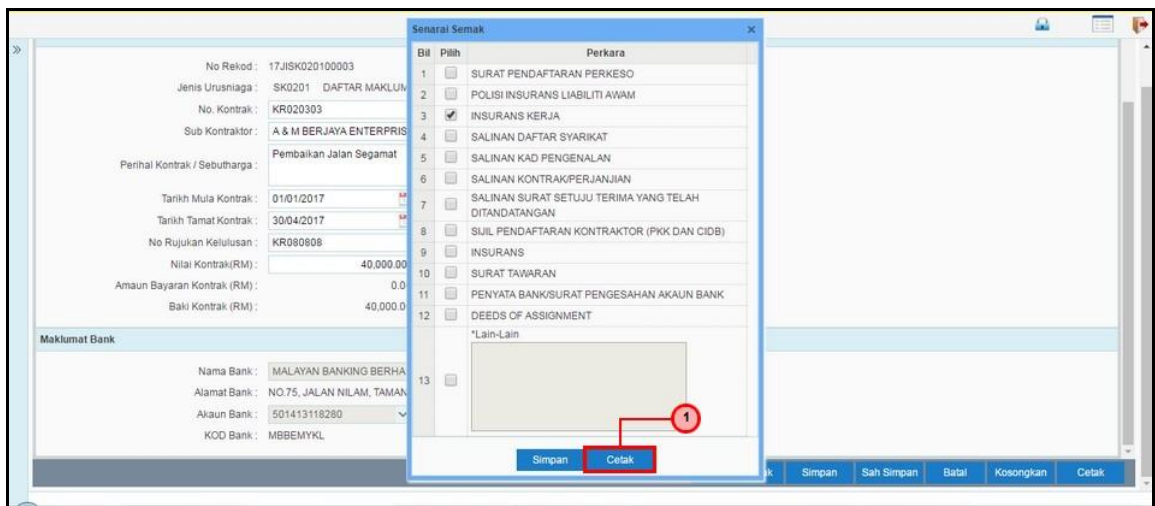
No Rekod : 17JISK020100003
Jenis Urusniaga : SK0201 DAFTAR MAKLUM
No. Kontrak : KR020303
Sub Kontraktor : A & M BERJAYA ENTERPRIS
Perihal Kontrak / Sebutharga : Pembaikan Jalan Segamat
Tarikh Mula Kontrak : 01/01/2017
Tarikh Tamat Kontrak : 30/04/2017
No Rujukan Kelulusan : KR080808
Nilai Kontrak(RM) : 40,000.00
Amaun Bayaran Kontrak (RM) : 0.0
Baki Kontrak (RM) : 40,000.0

Maklumat Bank

Nama Bank : MALAYAN BANKING BERHA
Alamat Bank : NO.75, JALAN NILAM, TAMAN
Akaun Bank : 501413118280
KOD Bank : MBBEMYKL

Senarai Semak

| Bil | Pilih | Perkara |
|---|---|---|
| 1 | ☐ | SURAT PENDAFTARAN PERKESO |
| 2 | ☐ | POLISI INSURANS LIABILITI AWAM |
| 3 | ☑ | INSURANS KERJA |
| 4 | ☐ | SALINAN DAFTAR SYARIKAT |
| 5 | ☐ | SALINAN KAD PENGENALAN |
| 6 | ☐ | SALINAN KONTRAK/PERJANJIAN |
| 7 | ☐ | SALINAN SURAT SETUJU TERIMA YANG TELAH DITANDATANGAN |
| 8 | ☐ | SIJIL PENDAFTARAN KONTRAKTOR (PKK DAN CIDB) |
| 9 | ☐ | INSURANS |
| 10 | ☐ | SURAT TAWARAN |
| 11 | ☐ | PENYATA BANK/SURAT PENGESAHAN AKAUN BANK |
| 12 | ☐ | DEEDS OF ASSIGNMENT |
| 13 | ☐ | *Lain-Lain |

1

Simpan Cetak

k Simpan Sah Simpan Batal Kosongkan Cetak